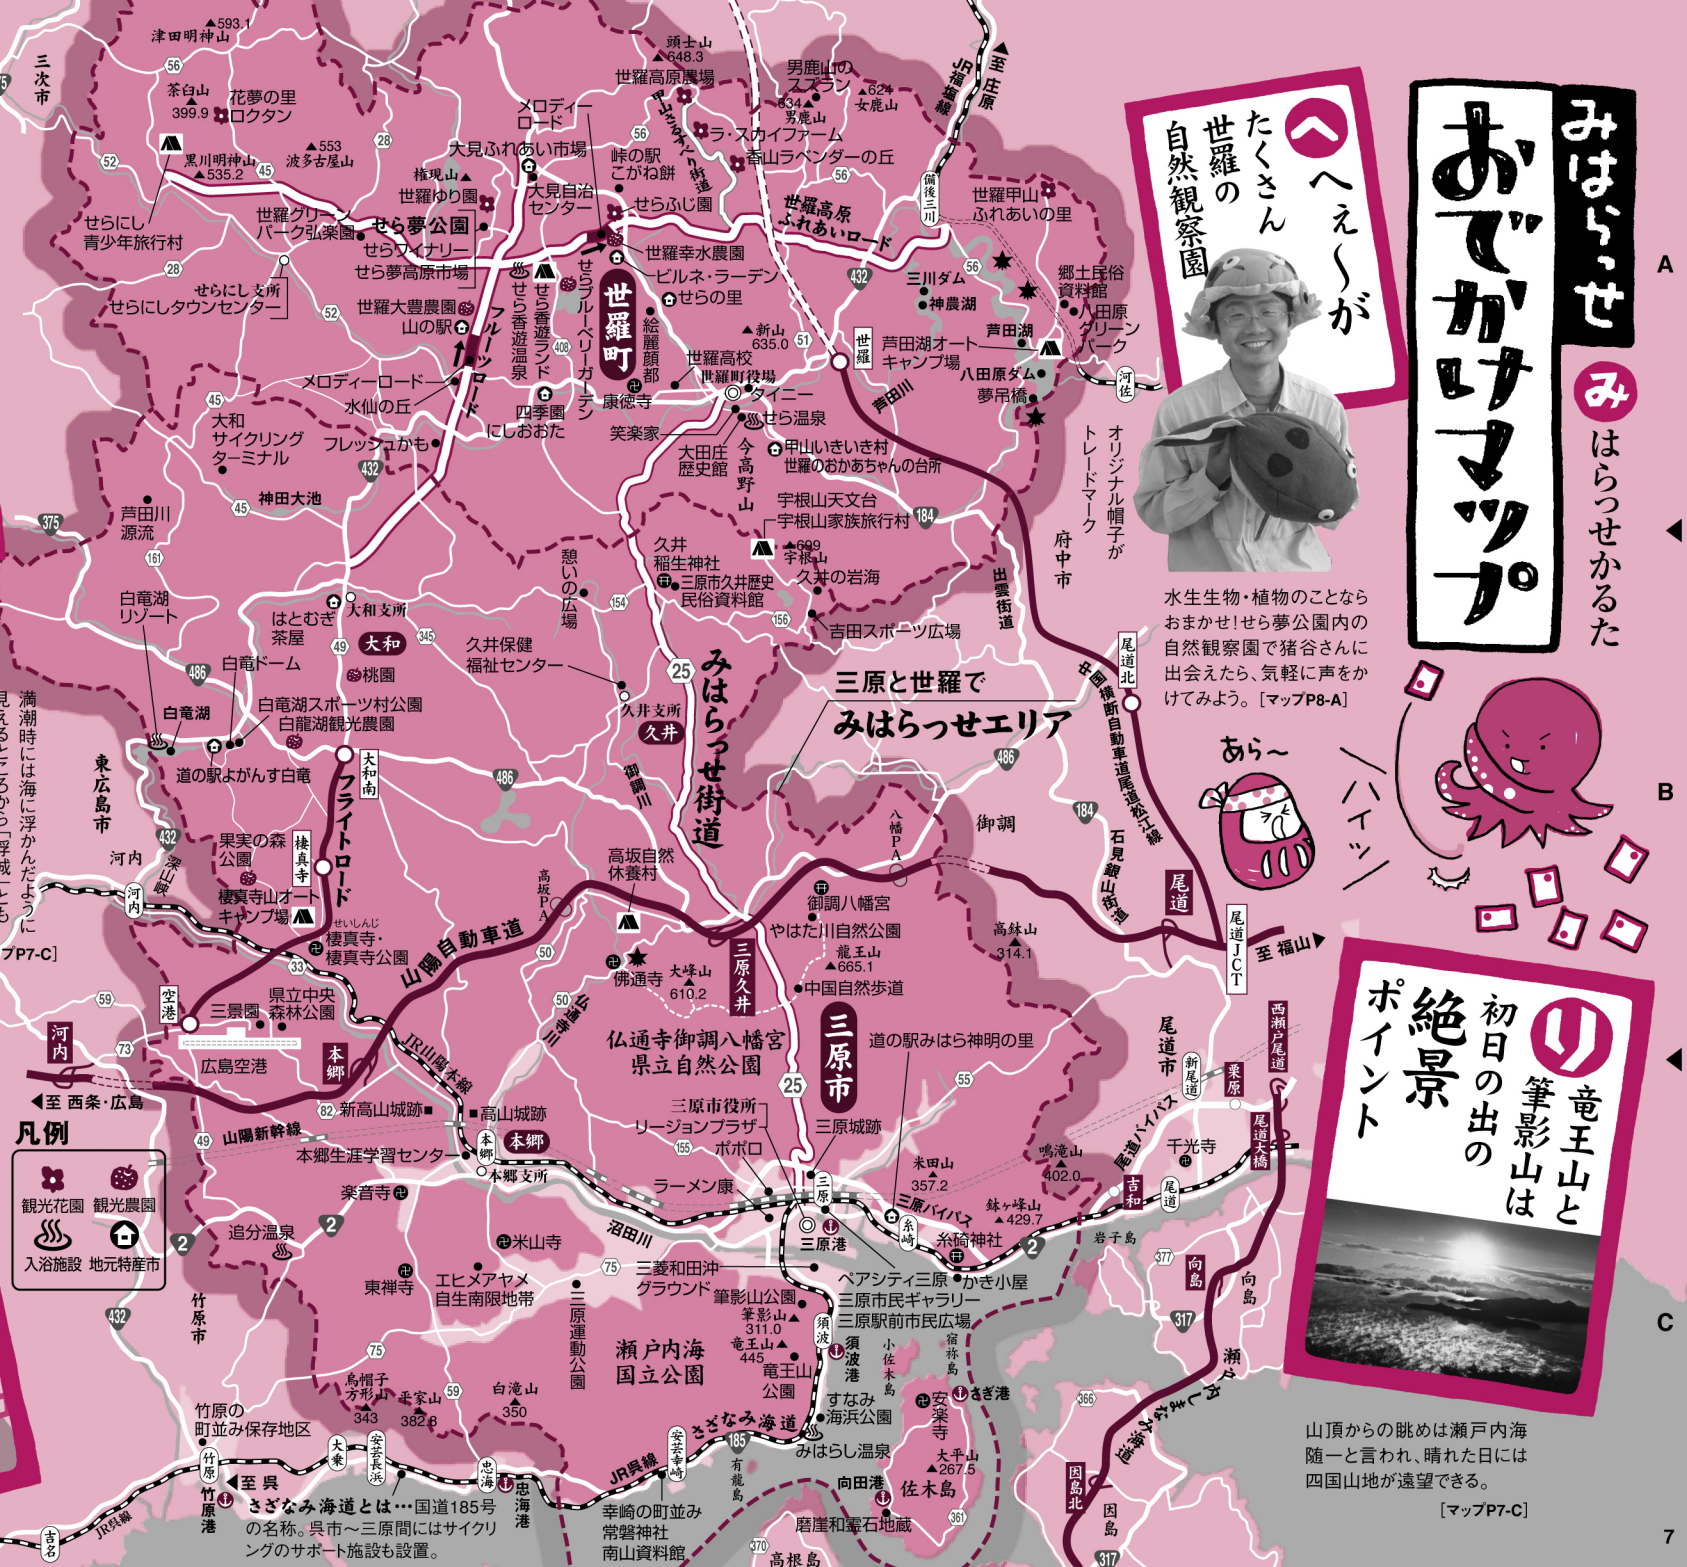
みはらっせ おでかけマップ

みはらっせかるた

へ へぇ〜が たくさん 世羅の 自然観察園

オリジナル帽子がトレードマーク

水生生物・植物のことならおまかせ！せら夢公園内の自然観察園で猪谷さんに出会えたら、気軽に声をかけてみよう。［マップP8-A］

あら〜

ハイッ

り 竜王山と 筆影山は 初日の出の 絶景 ポイント

山頂からの眺めは瀬戸内海随一と言われ、晴れた日には四国山地が遠望できる。
［マップP7-C］

三原と世羅で みはらっせエリア

さざなみ海道とは…国道185号の名称。呉市〜三原間にはサイクリングのサポート施設も設置。

満潮時には海に浮かんだように見えるところから「浮城」とも

凡例
観光花園 観光農園 入浴施設 地元特産市

津田明神山 593.1
三次市
茶臼山 399.9
花夢の里ロクタン
黒川明神山 535.2
553 波多古屋山
せらにし青少年旅行村
世羅グリーンパーク弘楽園
せら夢公園
せらワイナリー
せら夢高原市場
せらにし支所
せらにしタウンセンター
世羅大豊農園
山の駅
権現山
世羅ゆり園
大見ふれあい市場
大見自治センター
メロディーロード
頭士山 648.3
世羅高原農場
甲山さくら街道
峠の駅 こがね餅
せらふじ園
ラ・スカイファーム
香山ラベンダーの丘
男鹿山のスズラン
634 男鹿山
624 女鹿山
世羅高原ふれあいロード
世羅幸水農園
ビルネ・ラーデン
せらの里
せらブルーベリーガーデン
世羅町
絵麗願都
新山 635.0
世羅高校
世羅町役場
タイニー
せら温泉
康徳寺
笑楽家
大田庄歴史館
今高野山
甲山いきいき村
世羅のおかあちゃんの台所
宇根山天文台
宇根山家族旅行村
699 宇根山
久井の岩海
久井稲生神社
三原市久井歴史民俗資料館
吉田スポーツ広場
せら香遊ランド
せら香遊温泉
フルーツロード
メロディーロード
水仙の丘
四季園 にしおおた
大和サイクリングターミナル
フレッシュかも
神田大池
芦田川源流
白竜湖リゾート
はとむぎ茶屋
大和支所
大和
桃園
白竜ドーム
白竜湖
白竜湖スポーツ村公園
白龍湖観光農園
道の駅よがんす白竜
大和南
フライトロード
果実の森公園
棲真寺
棲真寺山オートキャンプ場
せいしんじ 棲真寺・棲真寺公園
東広島市
河内
深山峡
河内
三景園
県立中央森林公園
空港
広島空港
本郷
河内
至 西条・広島
新高山城跡
高山城跡
本郷
本郷生涯学習センター
本郷支所
楽音寺
山陽新幹線
JR山陽本線
山陽自動車道
追分温泉
竹原市
東禅寺
エヒメアヤメ自生南限地帯
米山寺
沼田川
三原運動公園
瀬戸内海国立公園
烏帽子方形山 343
平家山 382.6
白滝山 350
竹原の町並み保存地区
大乗
安芸長浜
竹原
至 呉
竹原港
吉名
JR呉線
忠海
忠海港
安芸幸崎
幸崎の町並み
常磐神社
南山資料館
有龍島
高根島
さざなみ海道
185
みはらし温泉
すなみ海浜公園
須波港
須波
竜王山 445
筆影山 311.0
竜王山公園
筆影山公園
三菱和田沖グラウンド
小佐木島
宿祢島
安芸寺
さぎ港
大平山 267.5
佐木島
向田港
磨崖和霊石地蔵
ペアシティ三原
かき小屋
三原市民ギャラリー
三原駅前市民広場
三原港
三原
ラーメン康
ポポロ
リージョンプラザ
三原市役所
三原城跡
三原市
道の駅みはら神明の里
仏通寺御調八幡宮県立自然公園
中国自然歩道
龍王山 665.1
大峰山 610.2
佛通寺
三原久井
御調八幡宮
やはた川自然公園
高坂自然休養村
高坂PA
八幡PA
御調
御調川
みはらっせ街道
久井支所
久井
久井保健福祉センター
憩いの広場
米田山 357.2
三原バイパス
糸崎
糸崎神社
鉢ヶ峰山 429.7
鳴滝山 402.0
高鉢山 314.1
岩子島
向島
向島
尾道バイパス
千光寺
尾道市
新尾道
栗原
西瀬戸尾道
尾道大橋
吉和
尾道
瀬戸内しまなみ海道
因島北
因島
尾道JCT
至 福山
尾道
石見銀山街道
中国横断自動車道尾道松江線
尾道北
府中市
出雲街道
河佐
芦田川
世羅
芦田湖オートキャンプ場
芦田湖
八田原ダム
夢吊橋
八田原グリーンパーク
郷土民俗資料館
世羅甲山ふれあいの里
三川ダム
神農湖
備後三川
JR福塩線
至 庄原
マップP7-C
7
A
B
C